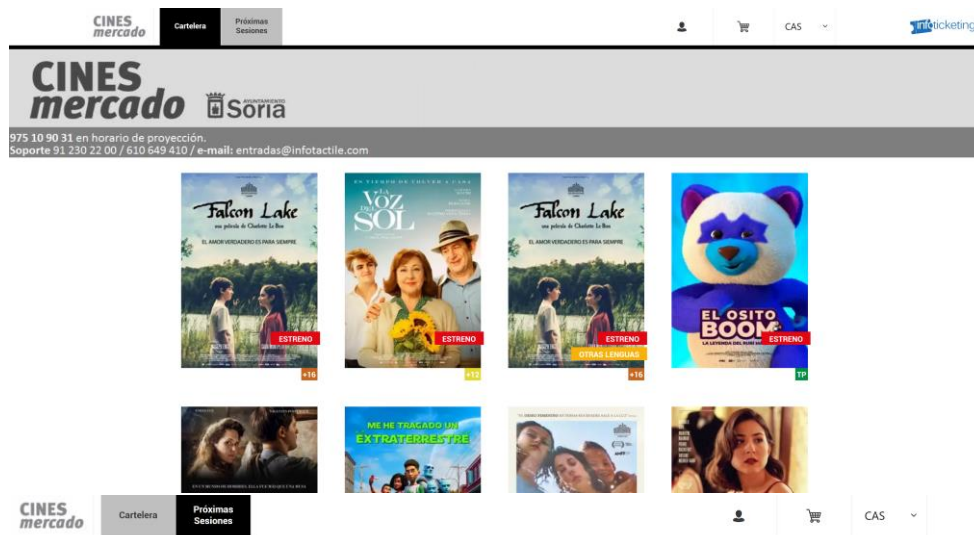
CINES mercado

Cartelera

Próximas Sesiones

CAS

infoticketing

CINES mercado

AYUNTAMIENTO Soria

975 10 90 31 en horario de proyección.
Soporte 91 230 22 00 / 610 649 410 / e-mail: entradas@infotactile.com

Falcon Lake
una película de Charlotte Le Bon
EL AMOR VERDADERO ES PARA SIEMPRE
ESTRENO
+16

LA VOZ DEL SOL
ESTRENO
+12

Falcon Lake
una película de Charlotte Le Bon
EL AMOR VERDADERO ES PARA SIEMPRE
ESTRENO
OTRAS LENGUAS
+16

EL OSITO BOOM
LA LEYENDA DEL RUBÍ
ESTRENO
TP

ME HE TRAGADO UN EXTRATERRESTRE

CINES mercado

Cartelera

Próximas Sesiones

CAS